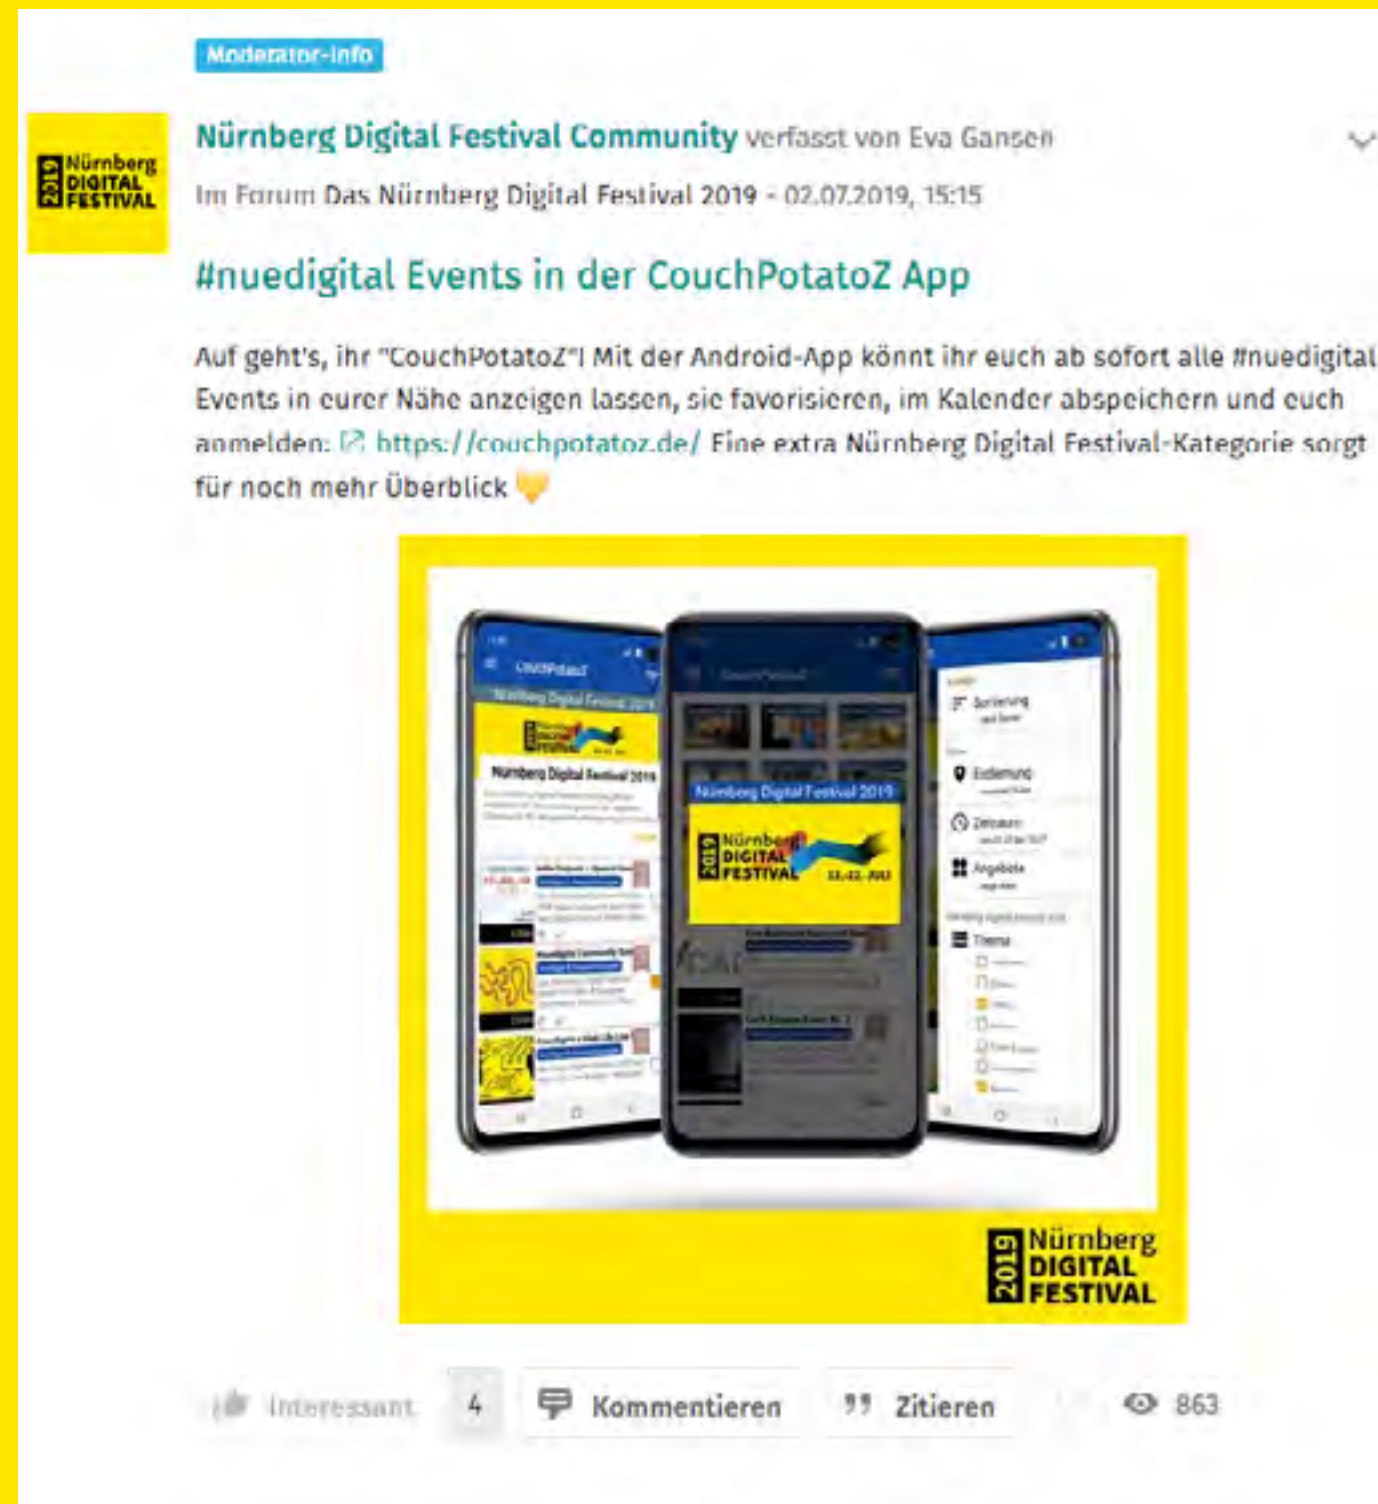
Moderator-Info

2019 Nürnberg DIGITAL FESTIVAL

Nürnberg Digital Festival Community verfasst von Eva Gansen

Im Forum Das Nürnberg Digital Festival 2019 - 02.07.2019, 15:15

#nuedigital Events in der CouchPotatoZ App

Auf geht's, ihr "CouchPotatoZ"! Mit der Android-App könnt ihr euch ab sofort alle #nuedigital Events in eurer Nähe anzeigen lassen, sie favorisieren, im Kalender abspeichern und euch anmelden: https://couchpotatoz.de/ Eine extra Nürnberg Digital Festival-Kategorie sorgt für noch mehr Überblick 💛

Nürnberg Digital Festival 2019

2019 Nürnberg DIGITAL FESTIVAL

2019 Nürnberg DIGITAL FESTIVAL

Interessant 4 Kommentieren Zitieren 863